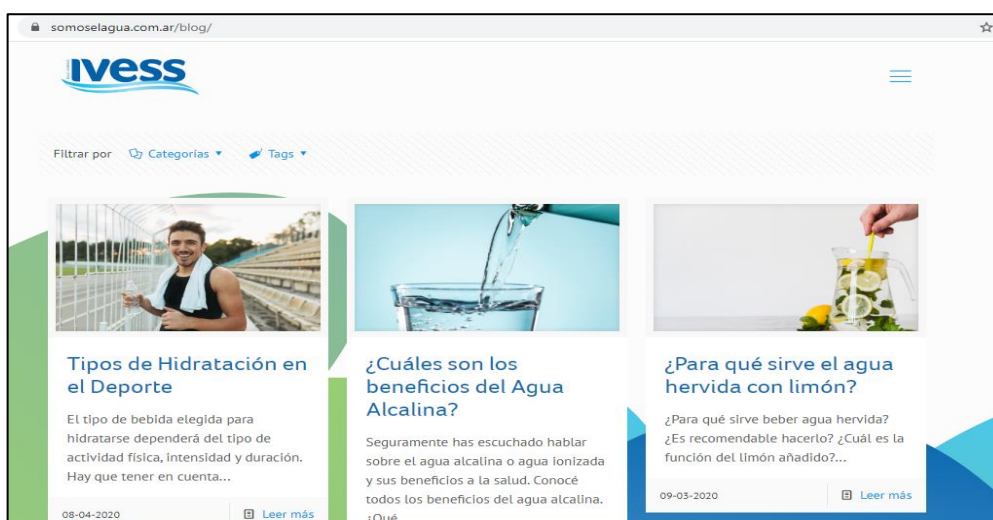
somoselagua.com.ar/blog/

IVESS

Filtrar por Categorías ▾ Tags ▾

Tipos de Hidratación en el Deporte

El tipo de bebida elegida para hidratarse dependerá del tipo de actividad física, intensidad y duración. Hay que tener en cuenta...

08-04-2020 Leer más

¿Cuáles son los beneficios del Agua Alcalina?

Seguramente has escuchado hablar sobre el agua alcalina o agua ionizada y sus beneficios a la salud. Conocé todos los beneficios del agua alcalina. ¿Qué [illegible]

¿Para qué sirve el agua hervida con limón?

¿Para qué sirve beber agua hervida? ¿Es recomendable hacerlo? ¿Cuál es la función del limón añadido?...

09-03-2020 Leer más